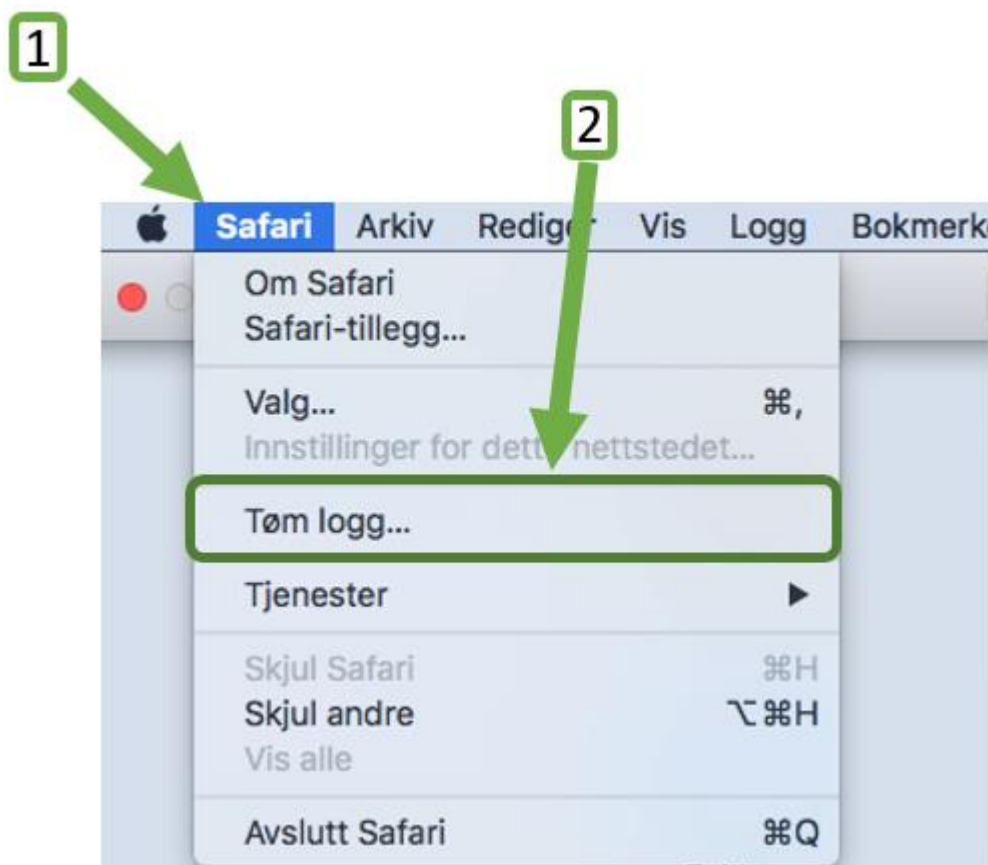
1

2

Safari Arkiv Redig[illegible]r Vis Logg Bokmerk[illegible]

Om Safari
Safari-tillegg...

Valg... ⌘,
Innstillinger for dett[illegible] nettstedet...

Tøm logg...

Tjenester ▶

Skjul Safari ⌘H
Skjul andre ⌥⌘H
Vis alle

Avslutt Safari ⌘Q